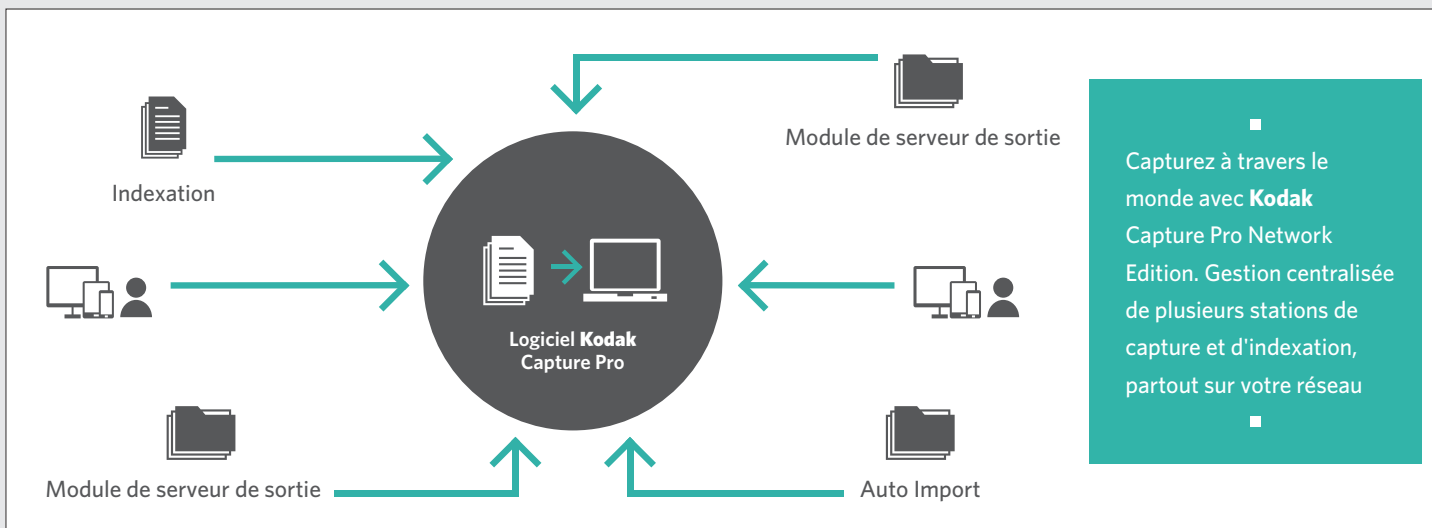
Module de serveur de sortie

Indexation

Logiciel **Kodak** Capture Pro

Module de serveur de sortie

Auto Import

Capturez à travers le monde avec **Kodak** Capture Pro Network Edition. Gestion centralisée de plusieurs stations de capture et d'indexation, partout sur votre réseau